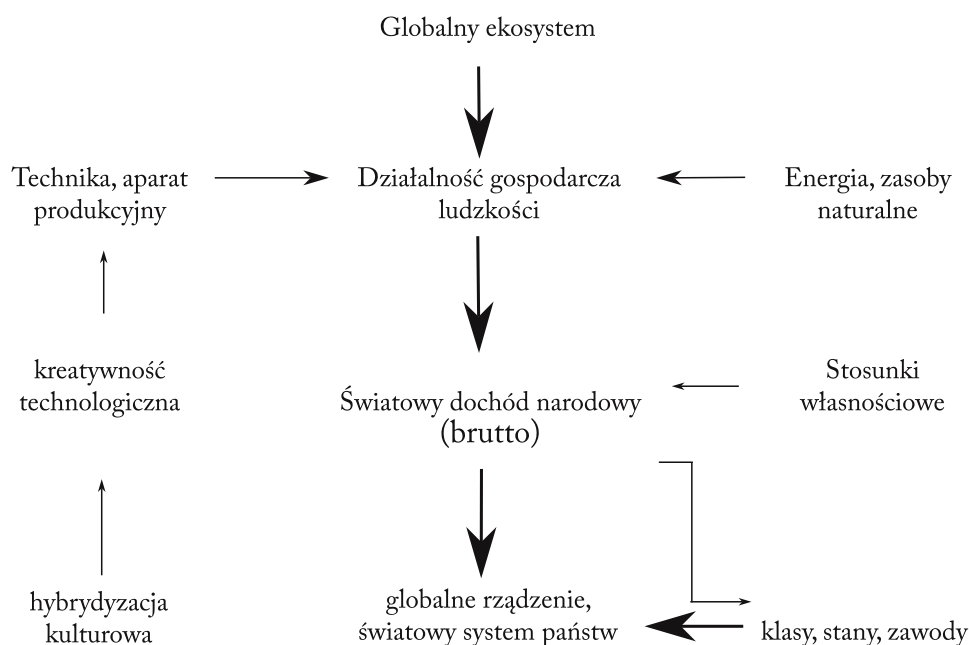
Globalny ekosystem

Technika, aparat produkcyjny

Działalność gospodarcza ludzkości

Energia, zasoby naturalne

kreatywność technologiczna

Światowy dochód narodowy (brutto)

Stosunki własnościowe

hybrydyzacja kulturowa

globalne rządzenie, światowy system państw

klasy, stany, zawody